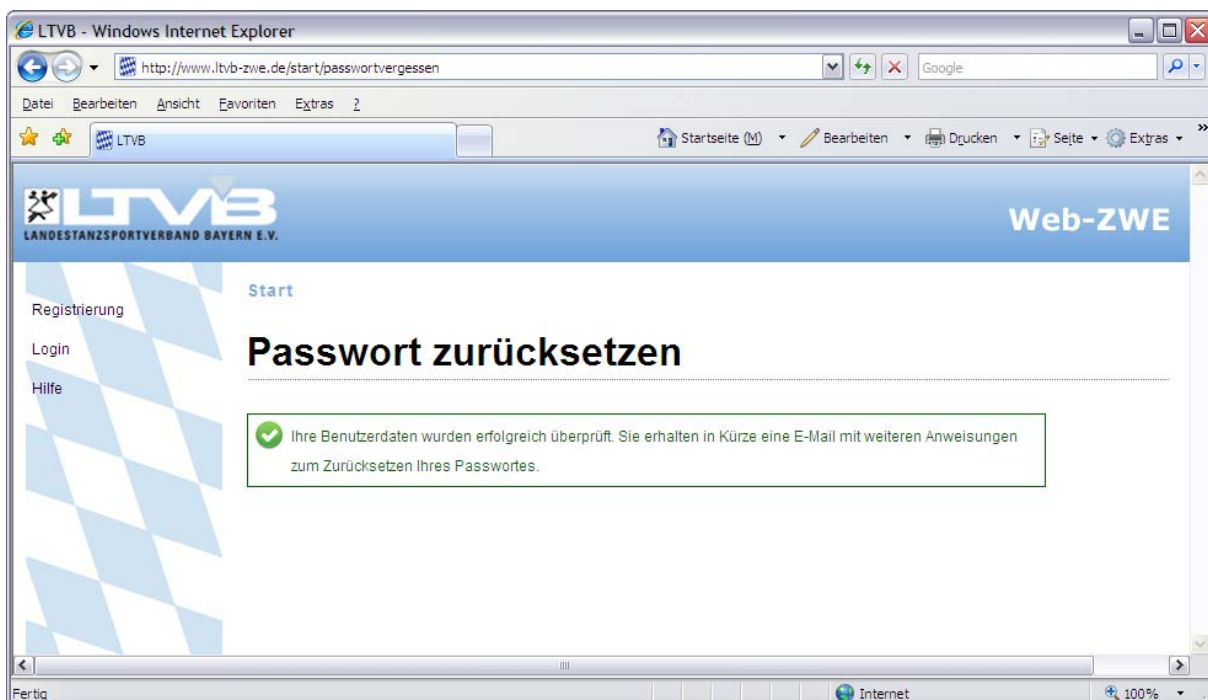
LTVB - Windows Internet Explorer

http://www.ltvb-zwe.de/start/passwortvergessen

Google

Datei Bearbeiten Ansicht Favoriten Extras ?

LTVB

Startseite (M) Bearbeiten Drucken Seite Extras

LTVB
LANDESTANZSPORTVERBAND BAYERN E.V.

Web-ZWE

Registrierung

Login

Hilfe

Start

Passwort zurücksetzen

Ihre Benutzerdaten wurden erfolgreich überprüft. Sie erhalten in Kürze eine E-Mail mit weiteren Anweisungen zum Zurücksetzen Ihres Passwortes.

Fertig

Internet

100%